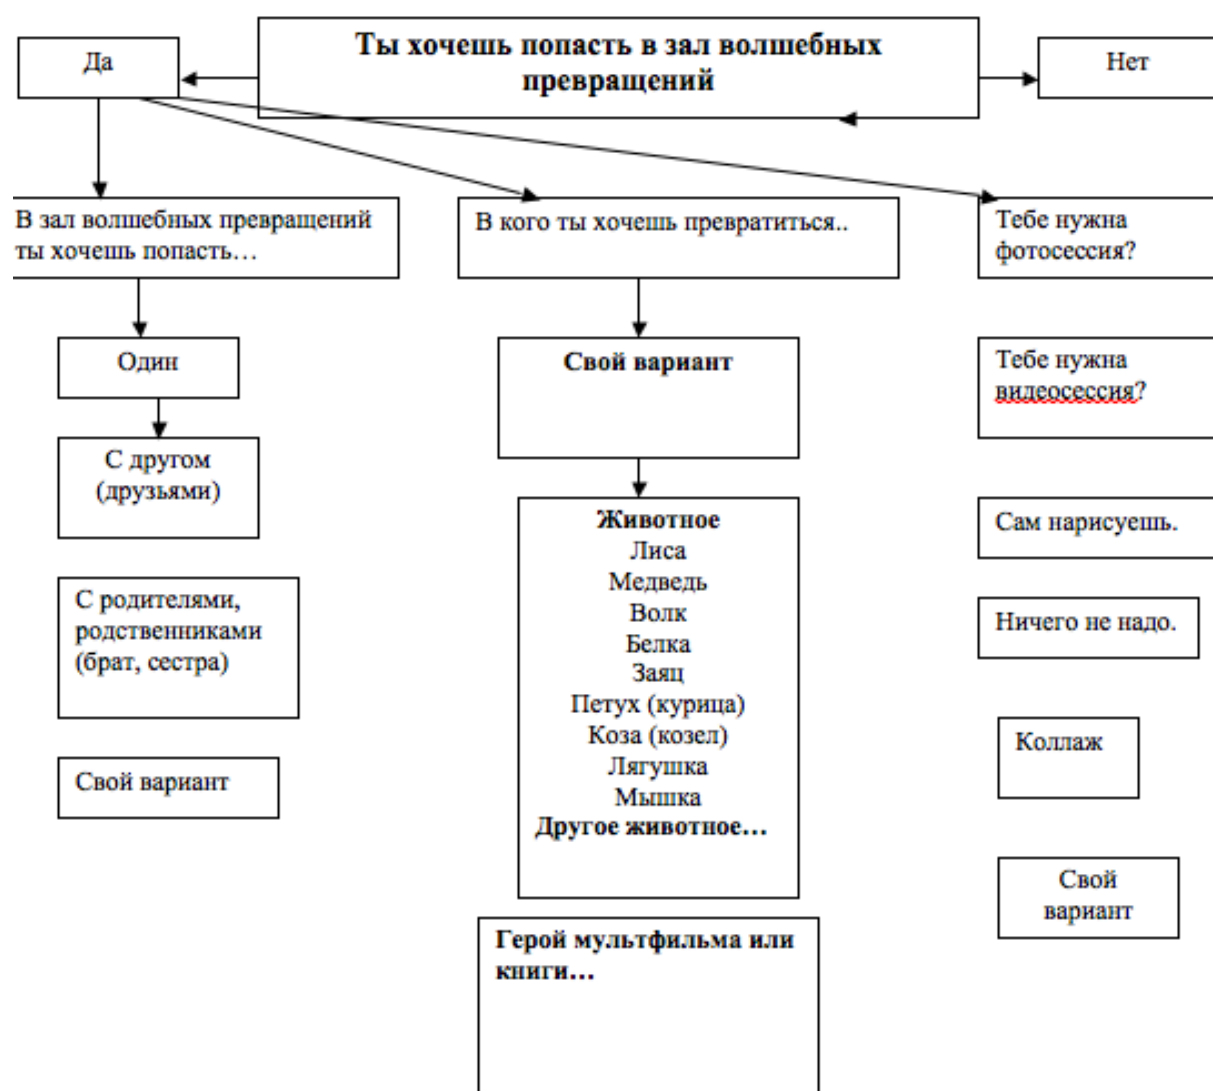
Ты хочешь попасть в зал волшебных превращений

Да

Нет

В зал волшебных превращений ты хочешь попасть…

В кого ты хочешь превратиться..

Тебе нужна фотосессия?

Один

С другом (друзьями)

С родителями, родственниками (брат, сестра)

Свой вариант

Свой вариант

Животное
Лиса
Медведь
Волк
Белка
Заяц
Петух (курица)
Коза (козел)
Лягушка
Мышка
Другое животное…

Герой мультфильма или книги…

Тебе нужна видеосессия?

Сам нарисуешь.

Ничего не надо.

Коллаж

Свой вариант